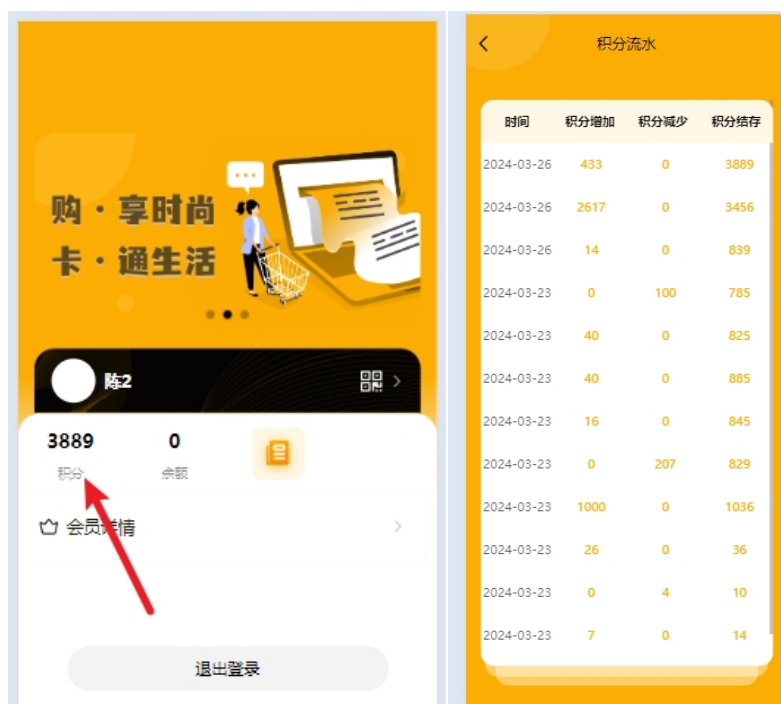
购 · 享时尚
卡 · 通生活

陈2

3889
积分

0
余额

会员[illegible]情

退出登录

积分流水

| 时间 | 积分增加 | 积分减少 | 积分结存 |
|---|---|---|---|
| 2024-03-26 | 433 | 0 | 3889 |
| 2024-03-26 | 2617 | 0 | 3456 |
| 2024-03-26 | 14 | 0 | 839 |
| 2024-03-23 | 0 | 100 | 785 |
| 2024-03-23 | 40 | 0 | 825 |
| 2024-03-23 | 40 | 0 | 885 |
| 2024-03-23 | 16 | 0 | 845 |
| 2024-03-23 | 0 | 207 | 829 |
| 2024-03-23 | 1000 | 0 | 1036 |
| 2024-03-23 | 26 | 0 | 36 |
| 2024-03-23 | 0 | 4 | 10 |
| 2024-03-23 | 7 | 0 | 14 |